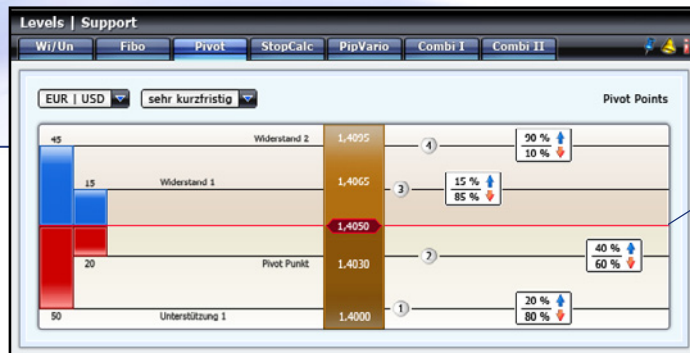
Levels | Support

Wi/Un | Fibo | Pivot | StopCalc | PipVario | Combi I | Combi II

EUR | USD
sehr kurzfristig
Pivot Points

| | | | | | |
|---|---|---|---|---|---|
| 45 | Widerstand 2 | 1,4095 | 4 | 90 % / 10 % |
| 15 | Widerstand 1 | 1,4065 | 3 | 15 % / 85 % |
| | | 1,4050 | | |
| 20 | Pivot Punkt | 1.4030 | 2 | 40 % / 60 % |
| 50 | Unterstützung 1 | 1.4000 | 1 | 20 % / 80 % |